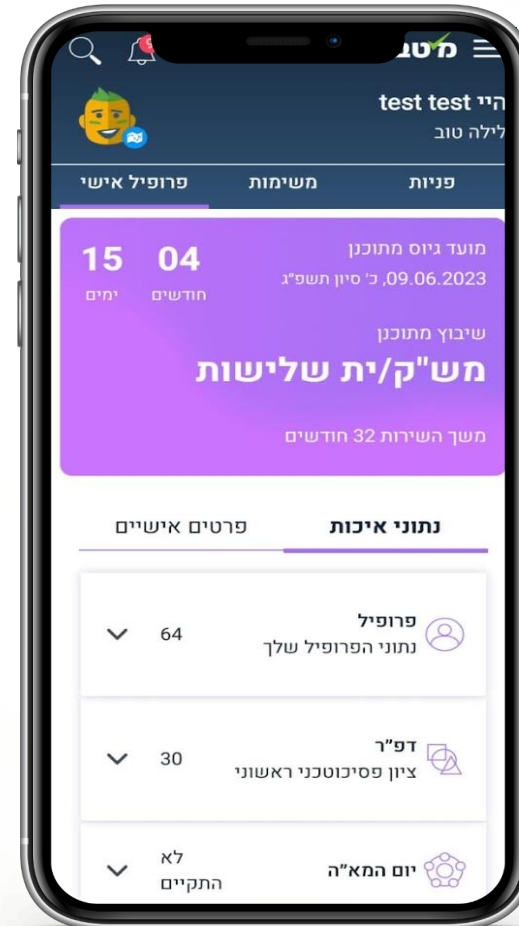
מטב

היי test test
לילה טוב

פניות
משימות
פרופיל אישי

מועד גיוס מתוכנן
09.06.2023, כ' סיון תשפ"ג
04
חודשים
15
ימים

שיבוץ מתוכנן
מש"ק/ית שלישות

משך השירות 32 חודשים

נתוני איכות
פרטים אישיים

פרופיל
נתוני הפרופיל שלך
64

דפ"ר
ציון פסיכוטכני ראשוני
30

יום המא"ה
לא התקיים